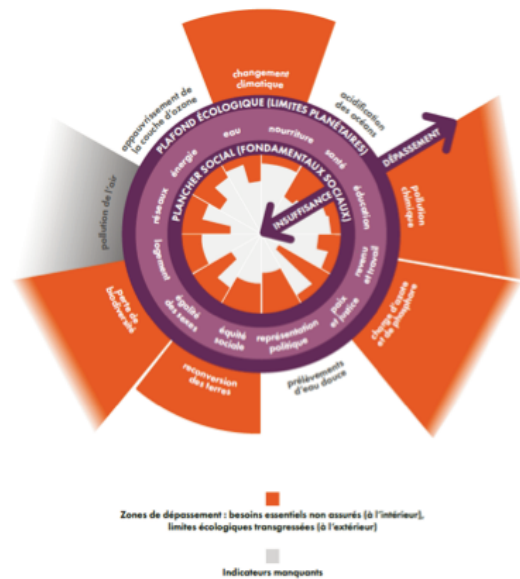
changement climatique

acidification des océans

appauvrissement de la couche d'ozone

PLAFOND ÉCOLOGIQUE (LIMITES PLANÉTAIRES)

DÉPASSEMENT

pollution chimique

pollution de l'air

PLANCHER SOCIAL (FONDAMENTAUX SOCIAUX)

eau

nourriture

énergie

santé

réseaux

éducation

INSUFFISANCE

logement

revenu et travail

égalité des sexes

équité sociale

représentation politique

paix et justice

perte de biodiversité

charge d'azote et de phosphore

reconversion des terres

prélèvements d'eau douce

Zones de dépassement : besoins essentiels non assurés (à l'intérieur), limites écologiques transgressées (à l'extérieur)

Indicateurs manquants